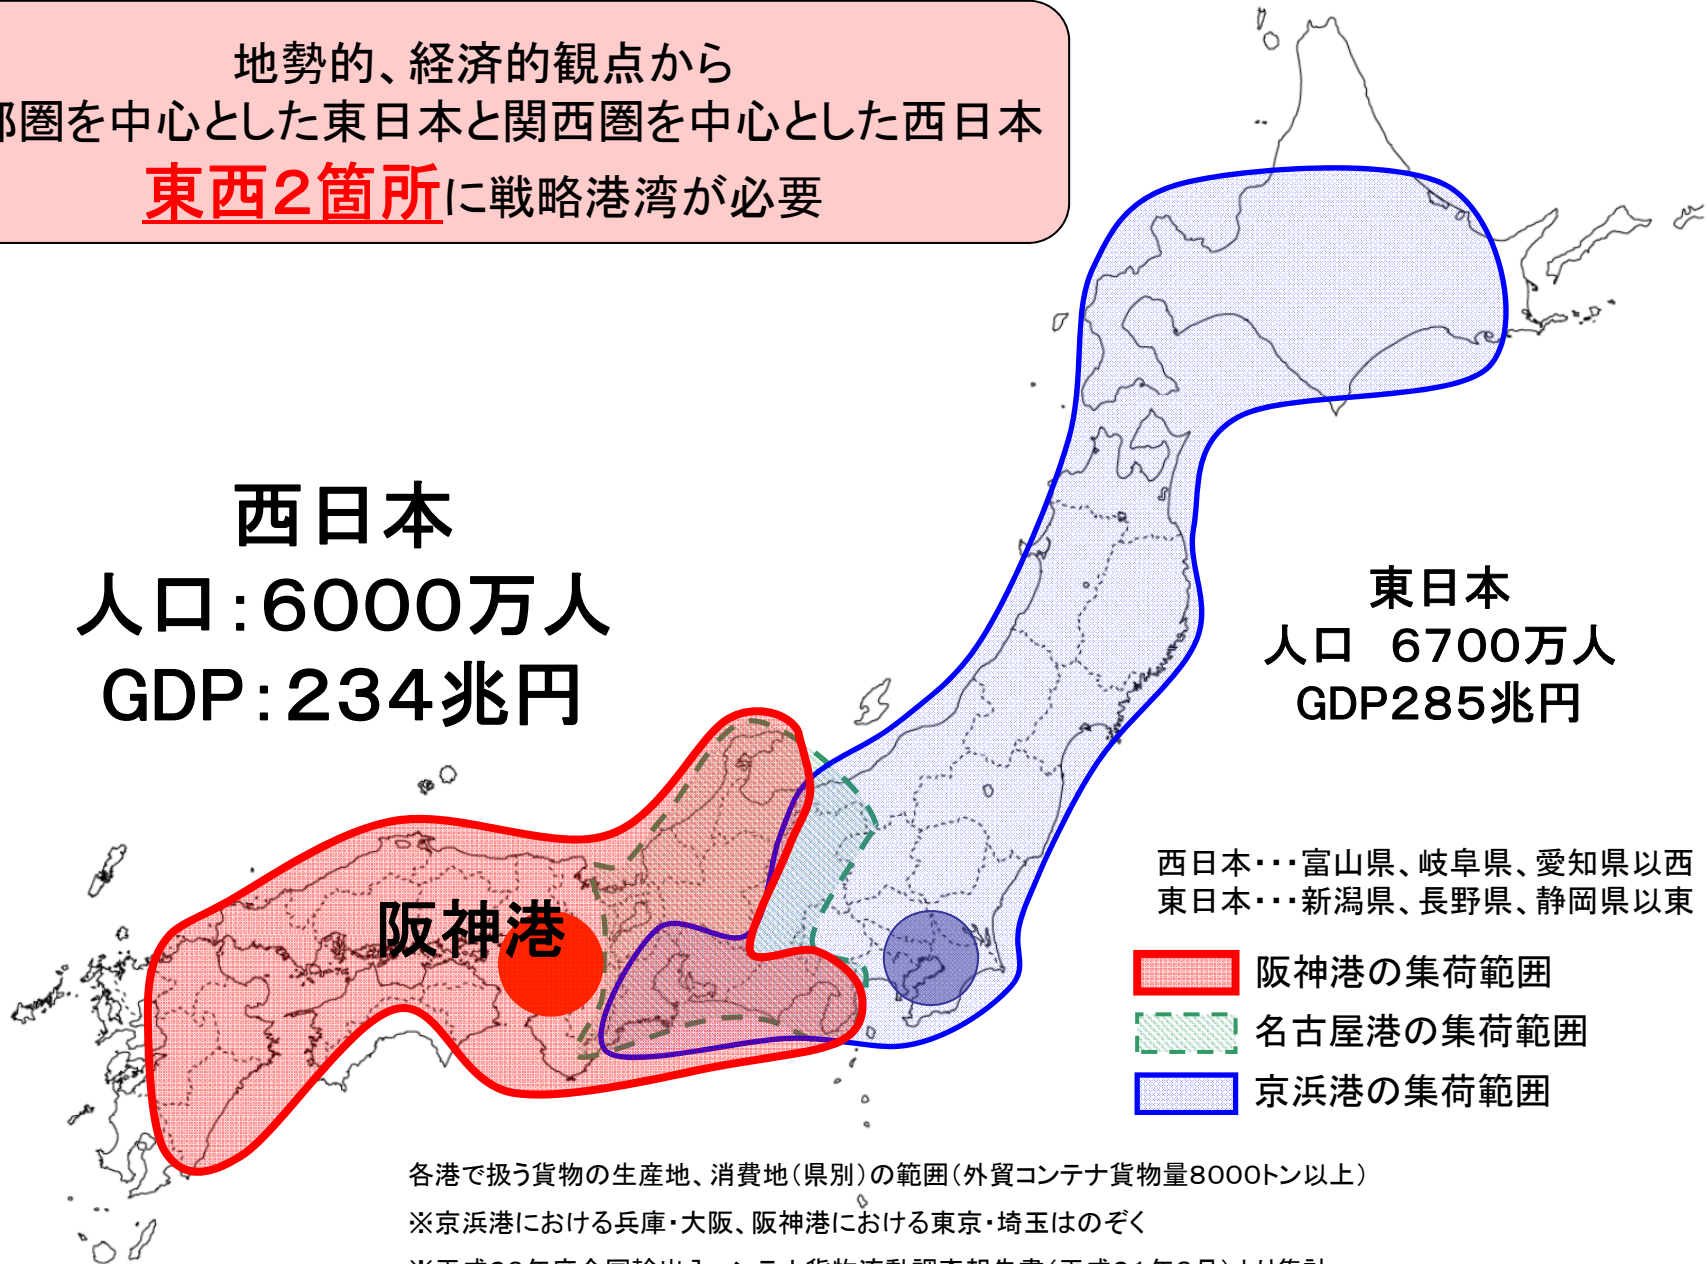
地勢的、経済的観点から
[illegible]圏を中心とした東日本と関西圏を中心とした西日本
東西2箇所に戦略港湾が必要

西日本
人口:6000万人
GDP:234兆円

東日本
人口 6700万人
GDP285兆円

阪神港

西日本・・・富山県、岐阜県、愛知県以西
東日本・・・新潟県、長野県、静岡県以東

阪神港の集荷範囲
名古屋港の集荷範囲
京浜港の集荷範囲

各港で扱う貨物の生産地、消費地(県別)の範囲(外貿コンテナ貨物量8000トン以上)
※京浜港における兵庫・大阪、阪神港における東京・埼玉はのぞく
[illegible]